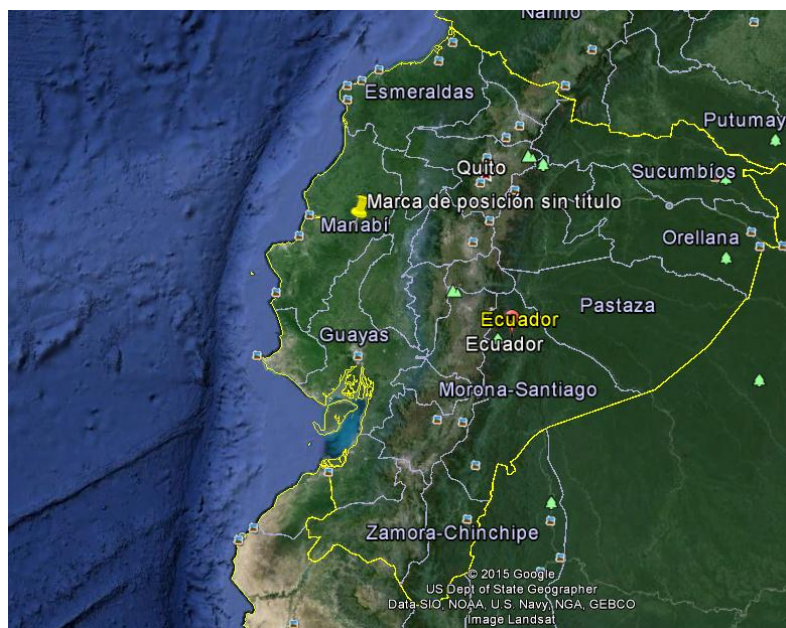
Nariño
Esmeraldas
Putumay
Quito
Sucumbíos
Marca de posición sin título
Manabí
Orellana
Pastaza
Ecuador
Guayas
Ecuador
Morona-Santiago
Zamora-Chinchipe
© 2015 Google
US Dept of State Geographer
Data SIO, NOAA, U.S. Navy, NGA, GEBCO
Image Landsat